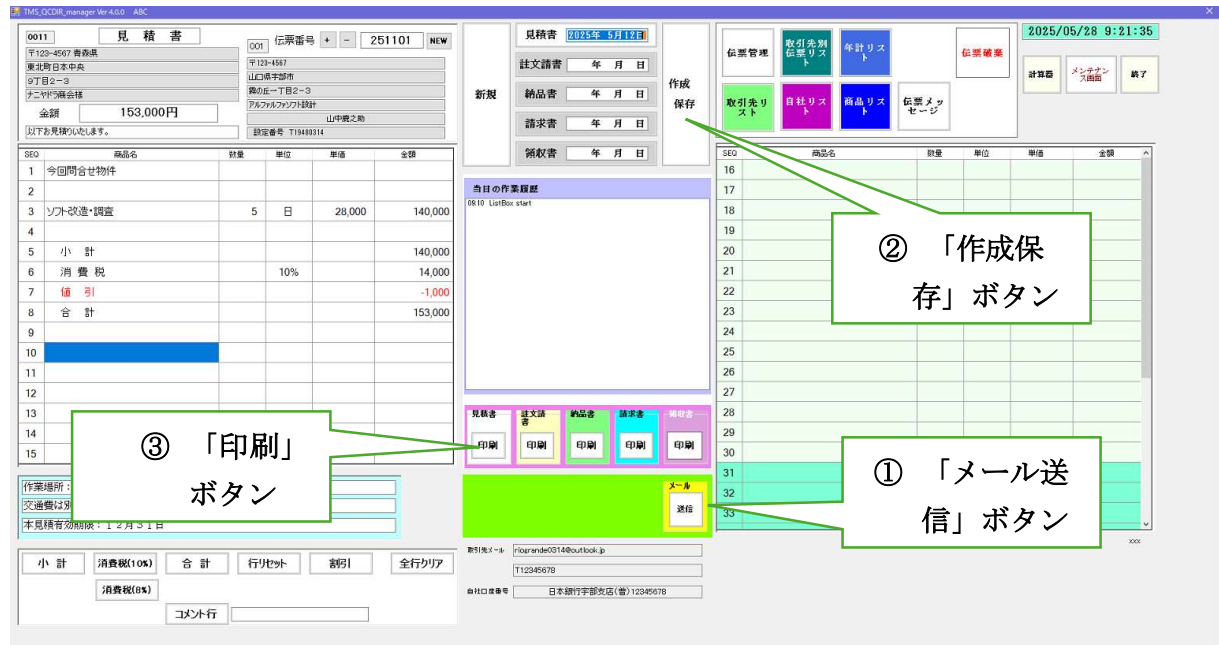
TMS_QCDIR_manager Ver 4.0.0 ABC

0011 見 積 書
〒123-4567 青森県
東北町日本中央
9丁目2-3
ナニヤドラ商会様
金額 153,000円
以下お見積りいたします。

001 伝票番号 + − 251101 NEW
〒123-4567
山口県宇部市
霧の丘一丁目2-3
アルファルファソフト設計
山中嶺之助
設定番号 T19480314

見積書 2025年 5月12日
註文請書 年 月 日
納品書 年 月 日
請求書 年 月 日
領収書 年 月 日

新規
作成保存

伝票管理 取引先別伝票リスト 年計リスト 伝票破棄
取引先リスト 自社リスト 商品リスト 伝票メッセージ
計算器 メンテナンス画面 終了

2025/05/28 9:21:35

| SEQ | 商品名 | 数量 | 単位 | 単価 | 金額 |
|---|---|---|---|---|---|
| 1 | 今回問合せ物件 | | | | |
| 2 | | | | | |
| 3 | ソフト改造・調査 | 5 | 日 | 28,000 | 140,000 |
| 4 | | | | | |
| 5 | 小 計 | | | | 140,000 |
| 6 | 消 費 税 | | 10% | | 14,000 |
| 7 | 値 引 | | | | -1,000 |
| 8 | 合 計 | | | | 153,000 |
| 9 | | | | | |
| 10 | | | | | |
| 11 | | | | | |
| 12 | | | | | |
| 13 | | | | | |
| 14 | | | | | |
| 15 | | | | | |

作業場所：
交通費は別
本見積有効期限：12月31日

小 計 消費税(10%) 合 計 行リセット 割引 全行クリア
消費税(8%)
コメント行

当日の作業履歴
09:10 ListBox start

見積書 註文請書 納品書 請求書 領収書
印刷 印刷 印刷 印刷 印刷

メール
送信

取引先メール riogrande0314@outlook.jp
T12345678
自社口座番号 日本銀行宇部支店(普)12345678

| SEQ | 商品名 | 数量 | 単位 | 単価 | 金額 |
|---|---|---|---|---|---|
| 16 | | | | | |
| 17 | | | | | |
| 18 | | | | | |
| 19 | | | | | |
| 20 | | | | | |
| 21 | | | | | |
| 22 | | | | | |
| 23 | | | | | |
| 24 | | | | | |
| 25 | | | | | |
| 26 | | | | | |
| 27 | | | | | |
| 28 | | | | | |
| 29 | | | | | |
| 30 | | | | | |
| 31 | | | | | |
| 32 | | | | | |
| 33 | | | | | |

xxx

② 「作成保存」ボタン
③ 「印刷」ボタン
① 「メール送信」ボタン